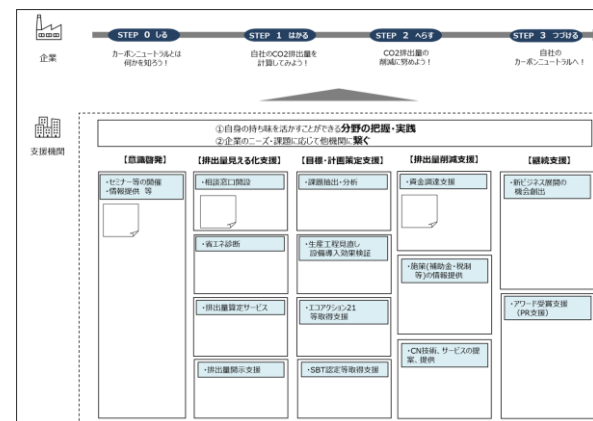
企業

STEP 0 しる
カーボンニュートラルとは何かを知ろう！

STEP 1 はかる
自社のCO2排出量を計測してみよう！

STEP 2 へらす
CO2排出量の削減に努めよう！

STEP 3 つづける
自社のカーボンニュートラルへ！

支援機関

①自身の持ち味を活かすことができる**分野の把握・実践**
②企業のニーズ・課題に応じて他機関に**繋ぐ**

【意識啓発】
・セミナー等の開催
・情報提供 等

【排出量見える化支援】
・相談窓口開設
・省エネ診断
・排出量算定サービス
・排出量開示支援

【目標・計画策定支援】
・課題抽出・分析
・生産工程見直し 設備導入効果検証
・エコアクション21 等取得支援
・SBT認定等取得支援

【排出量削減支援】
・資金調達支援
・施策(補助金・税制等)の情報提供
・CN技術、サービスの提案、提供

【継続支援】
・新ビジネス展開の機会創出
・アワード受賞支援 (PR支援)